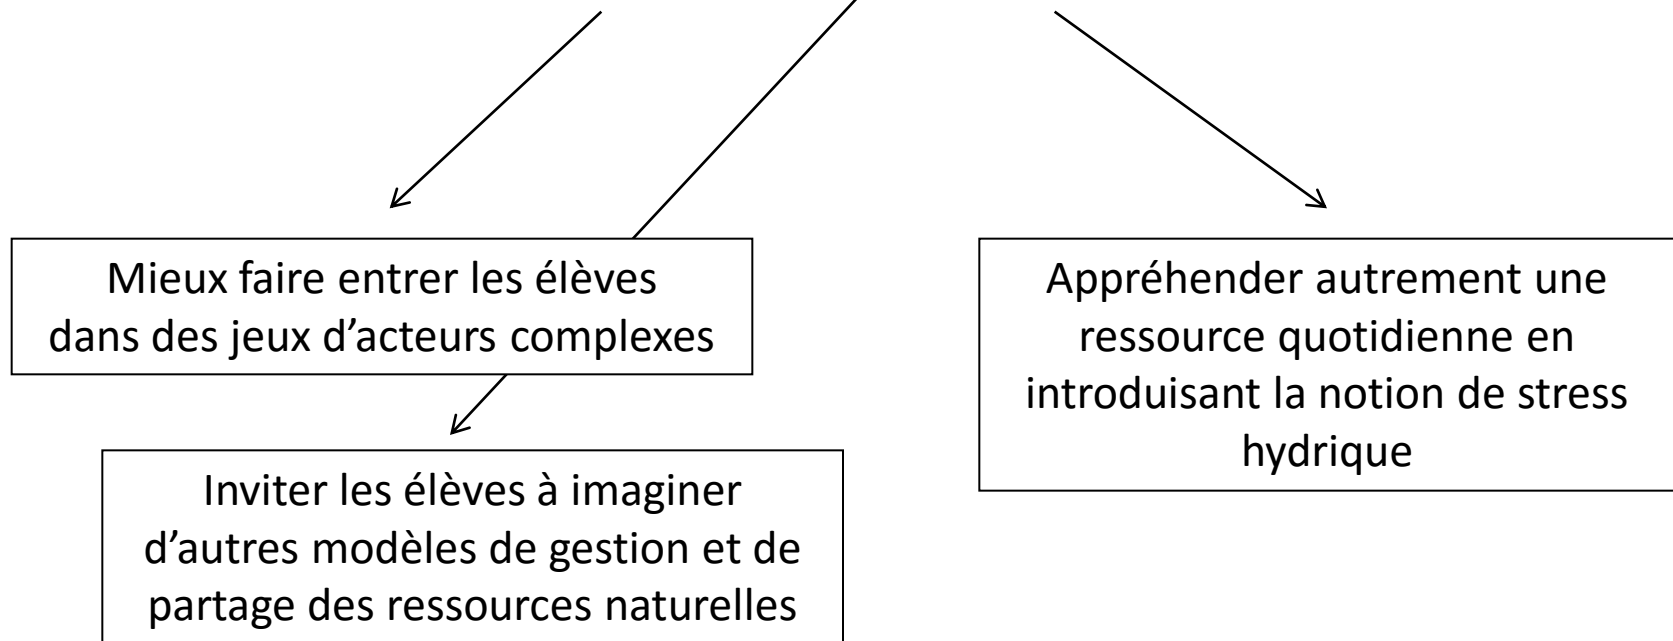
Mieux faire entrer les élèves dans des jeux d’acteurs complexes

Appréhender autrement une ressource quotidienne en introduisant la notion de stress hydrique

Inviter les élèves à imaginer d’autres modèles de gestion et de partage des ressources naturelles